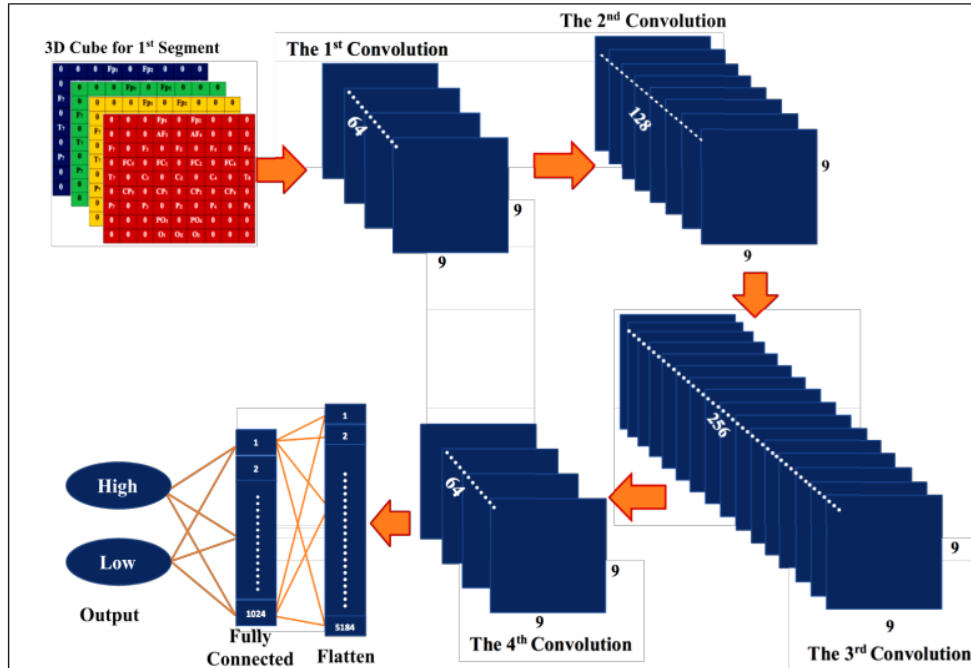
3D Cube for 1$^{st}$ Segment

0 0 Fp$_1$ 0 Fp$_2$ 0 0
0 0 0 Fp$_1$ 0 Fp$_2$ 0 0
0 0 0 Fp$_1$ 0 Fp$_2$ 0 0
0 0 0 Fp$_1$ 0 Fp$_2$ 0 0 0
0 0 0 AF$_3$ 0 AF$_4$ 0 0 0
F$_7$ 0 F$_3$ 0 F$_Z$ 0 F$_4$ 0 F$_8$
0 FC$_5$ 0 FC$_1$ 0 FC$_2$ 0 FC$_6$ 0
T$_7$ 0 C$_3$ 0 C$_Z$ 0 C$_4$ 0 T$_8$
0 CP$_5$ 0 CP$_1$ 0 CP$_2$ 0 CP$_6$ 0
P$_7$ 0 P$_3$ 0 P$_Z$ 0 P$_4$ 0 P$_8$
0 0 0 PO$_3$ 0 PO$_4$ 0 0 0
0 0 0 O$_1$ O$_Z$ O$_2$ 0 0 0

The 1$^{st}$ Convolution
64
9
9

The 2$^{nd}$ Convolution
128
9
9

256
9
9
The 3$^{rd}$ Convolution

64
9
9
The 4$^{th}$ Convolution

1
2
5184
Flatten

1
2
1024
Fully Connected

High
Low
Output